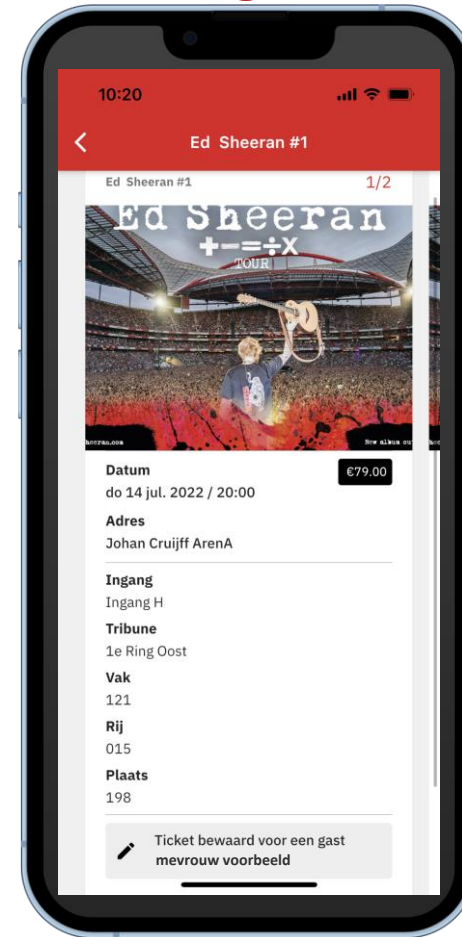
10:20

Ed Sheeran #1

Ed Sheeran #1

1/2

Ed Sheeran
+–=÷x
TOUR

heeran.com

New album ou

Datum

€79.00

do 14 jul. 2022 / 20:00

Adres

Johan Cruijff ArenA

Ingang

Ingang H

Tribune

1e Ring Oost

Vak

121

Rij

015

Plaats

198

Ticket bewaard voor een gast
mevrouw voorbeeld